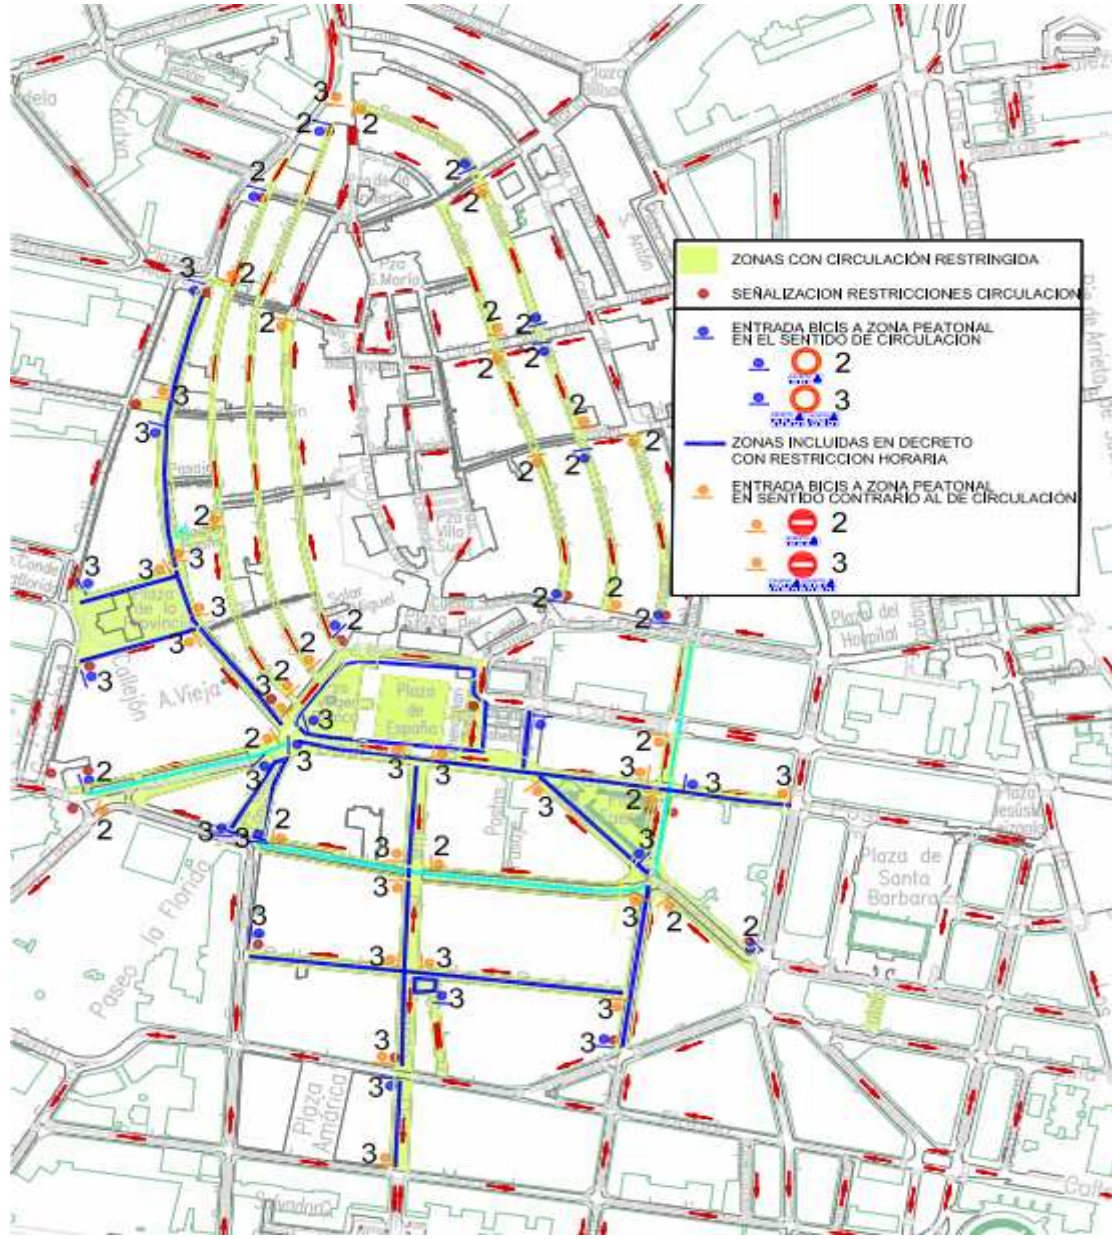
ZONAS CON CIRCULACIÓN RESTRINGIDA
SEÑALIZACION RESTRICCIONES CIRCULACION
ENTRADA BICIS A ZONA PEATONAL EN EL SENTIDO DE CIRCULACION
2
3
ZONAS INCLUIDAS EN DECRETO CON RESTRICCION HORARIA
ENTRADA BICIS A ZONA PEATONAL EN SENTIDO CONTRARIO AL DE CIRCULACIÓN
2
3

Plaza de la Provincia
Plaza de España
Plaza de Santa Barbara
Plaza del Hospital
Plaza América
Paseo la Florida
Callejón
A.Vieja
Plaza Villa
Plaza Sta. María
Solar
Plaza Bilbao

3 2 2 3 2 2 2 2 2 3 2 2 2 2 3 3 2 2 2 2 3 3 2 3 3 3 2 2 2 2 3 3 3 3 2 3 3 3 2 3 3 2 3 2 3 3 3 2 3 3 3 2 2 3 3 3 3 3 3 3 3 3 3 3 2